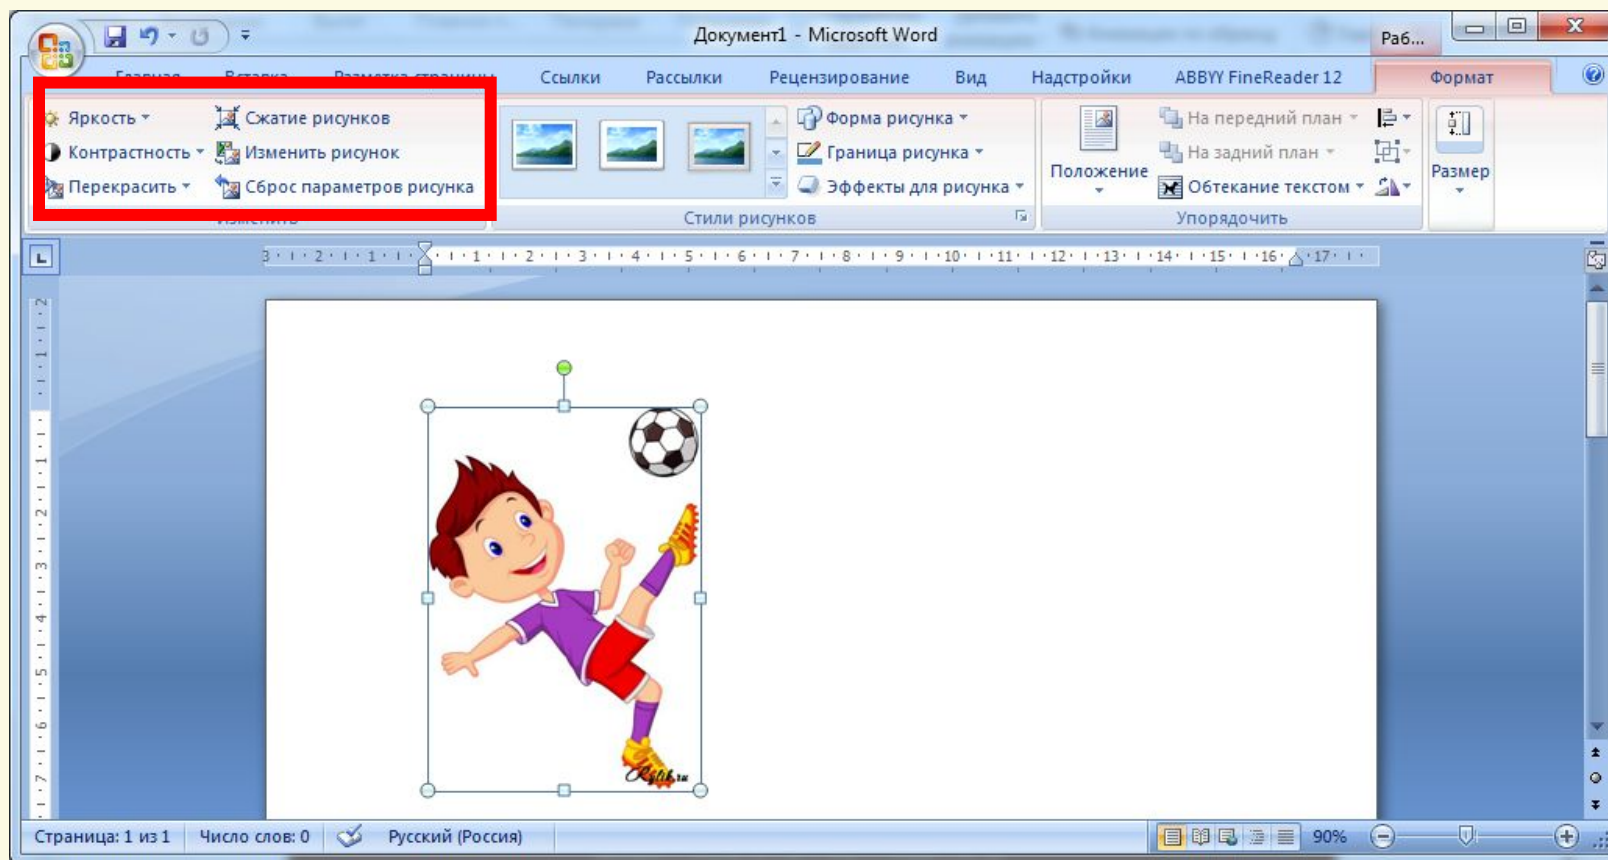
Документ1 - Microsoft Word

Раб...

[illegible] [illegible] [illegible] Ссылки Рассылки Рецензирование Вид Надстройки ABBYY FineReader 12 Формат

Яркость
Контрастность
Перекрасить
Сжатие рисунков
Изменить рисунок
Сброс параметров рисунка
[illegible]

Форма рисунка
Граница рисунка
Эффекты для рисунка
Стили рисунков

Положение
На передний план
На задний план
Обтекание текстом
Упорядочить

Размер

3 · 2 · 1 · 1 · 2 · 3 · 4 · 5 · 6 · 7 · 8 · 9 · 10 · 11 · 12 · 13 · 14 · 15 · 16 · 17

Страница: 1 из 1 Число слов: 0 Русский (Россия) 90%